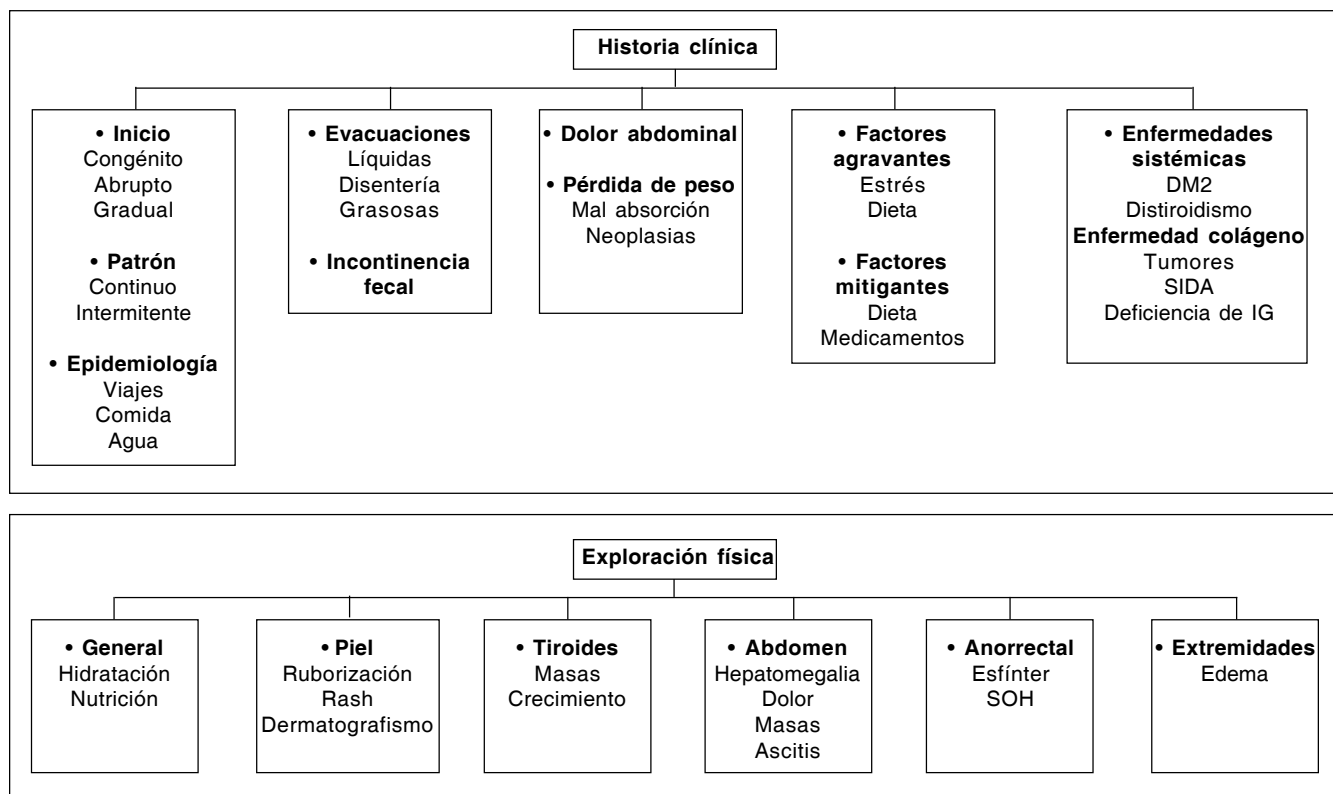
Historia clínica

• Inicio
Congénito
Abrupto
Gradual

• Patrón
Continuo
Intermitente

• Epidemiología
Viajes
Comida
Agua

• Evacuaciones
Líquidas
Disentería
Grasosas

• Incontinencia fecal

• Dolor abdominal

• Pérdida de peso
Mal absorción
Neoplasias

• Factores agravantes
Estrés
Dieta

• Factores mitigantes
Dieta
Medicamentos

• Enfermedades sistémicas
DM2
Distiroidismo
Enfermedad colágeno
Tumores
SIDA
Deficiencia de IG

Exploración física

• General
Hidratación
Nutrición

• Piel
Ruborización
Rash
Dermatografismo

• Tiroides
Masas
Crecimiento

• Abdomen
Hepatomegalia
Dolor
Masas
Ascitis

• Anorrectal
Esfínter
SOH

• Extremidades
Edema